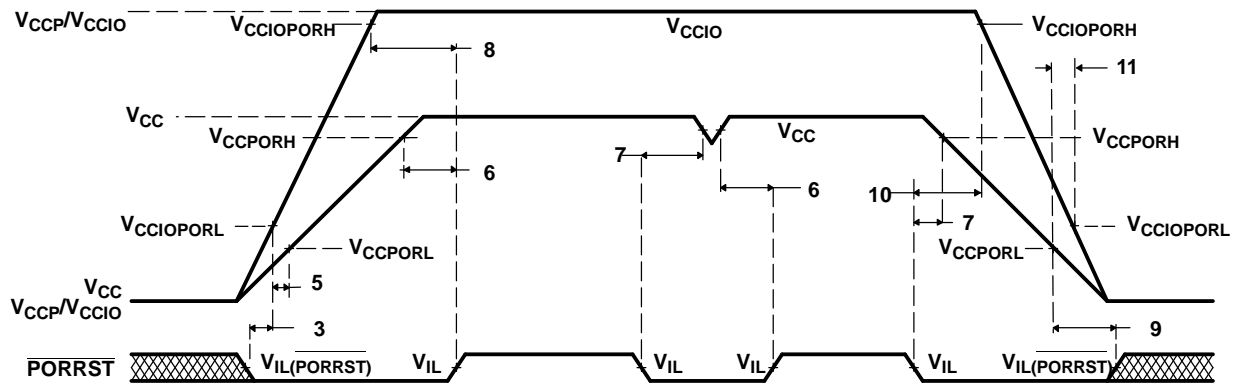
$V_{CCP}/V_{CCIO}$
$V_{CCIOPORH}$
$V_{CCIO}$
$V_{CCIOPORH}$
8
11
$V_{CC}$
$V_{CCPORH}$
7
$V_{CC}$
$V_{CCPORH}$
6
6
10
$V_{CCIOPORL}$
7
$V_{CCIOPORL}$
$V_{CCPORL}$
$V_{CCPORL}$
5
$V_{CC}$
$V_{CCP}/V_{CCIO}$
3
9
$\overline{PORRST}$
$V_{IL(\overline{PORRST})}$
$V_{IL}$
$V_{IL}$
$V_{IL}$
$V_{IL}$
$V_{IL(\overline{PORRST})}$